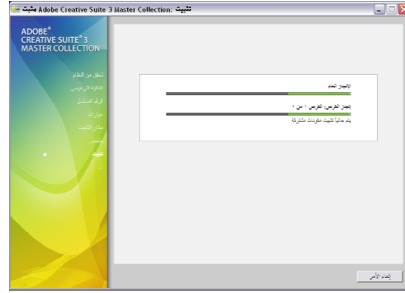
مثبت Adobe Creative Suite 3 Master Collection: تثبيت

ADOBE®
CREATIVE SUITE® 3
MASTER COLLECTION

تحقق من النظام
اتفاقية الترخيص
الرقم التسلسلي
خيارات
مسار التثبيت
ملخص
تثبيت

الإنجاز العام

إنجاز القرص: القرص ١ من ١
يتم حاليا تثبيت مكونات مشتركة

إلغاء الأمر